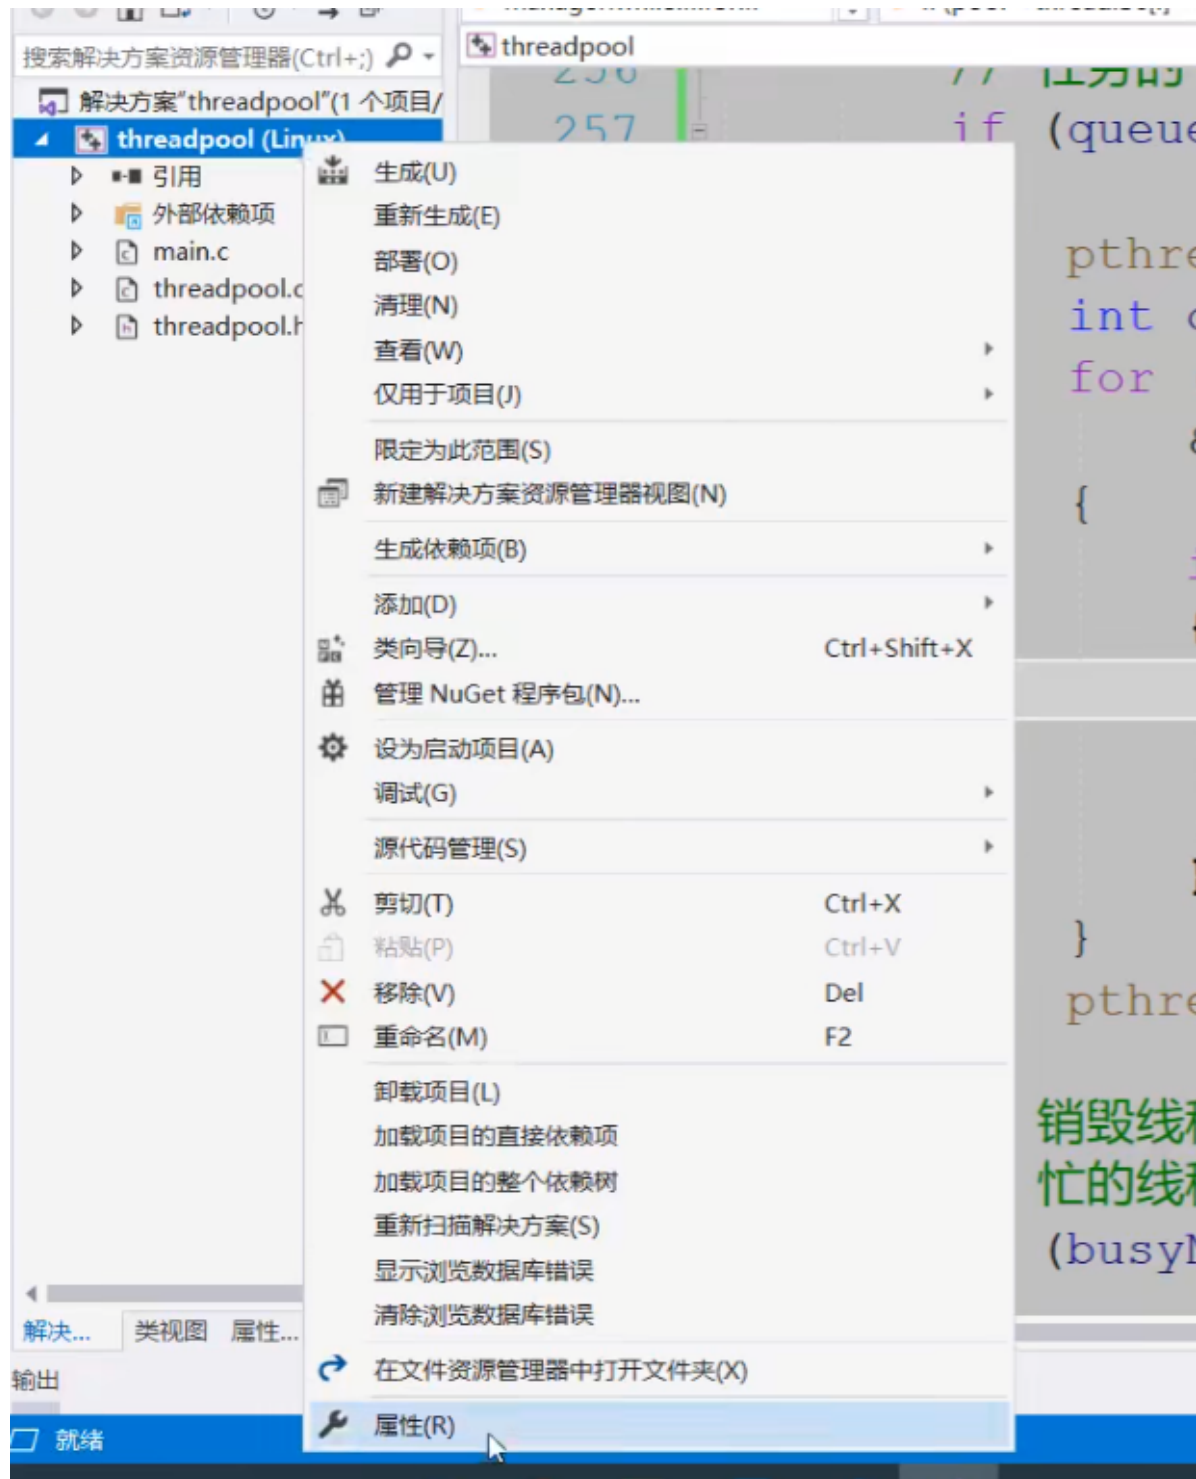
搜索解决方案资源管理器(Ctrl+;)

threadpool

解决方案"threadpool"(1 个项目/

threadpool (Linux)

引用

外部依赖项

main.c

threadpool.c

threadpool.h

256

257

// 任务的

if (queue

pthre

int

for

{

}

pthre

销毁线

忙的线

(busyN

生成(U)

重新生成(E)

部署(O)

清理(N)

查看(W)

仅用于项目(J)

限定为此范围(S)

新建解决方案资源管理器视图(N)

生成依赖项(B)

添加(D)

类向导(Z)... Ctrl+Shift+X

管理 NuGet 程序包(N)...

设为启动项目(A)

调试(G)

源代码管理(S)

剪切(T) Ctrl+X

粘贴(P) Ctrl+V

移除(V) Del

重命名(M) F2

卸载项目(L)

加载项目的直接依赖项

加载项目的整个依赖树

重新扫描解决方案(S)

显示浏览数据库错误

清除浏览数据库错误

在文件资源管理器中打开文件夹(X)

属性(R)

解决... 类视图 属性...

输出

就绪